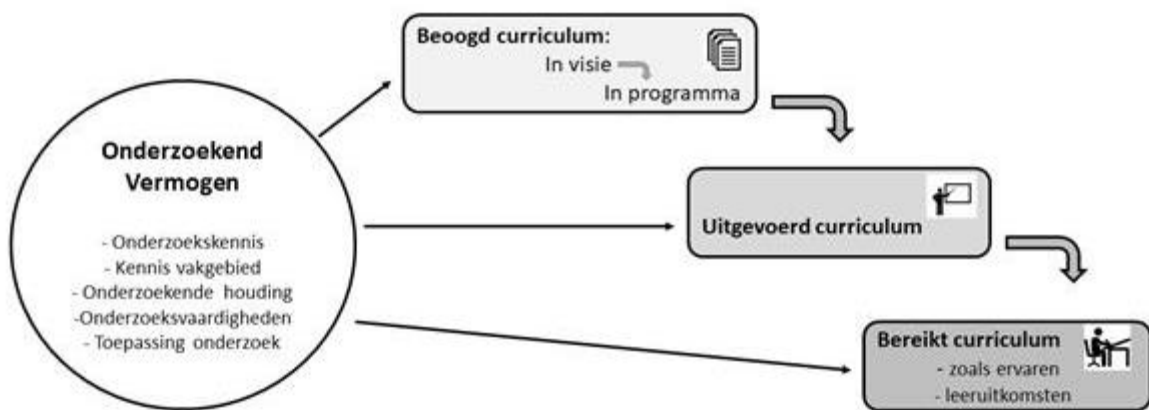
Onderzoekend Vermogen

- Onderzoekskennis
- Kennis vakgebied
- Onderzoekende houding
-Onderzoeksvaardigheden
- Toepassing onderzoek

Beoogd curriculum:
In visie
In programma

Uitgevoerd curriculum

Bereikt curriculum
- zoals ervaren
- leeruitkomsten